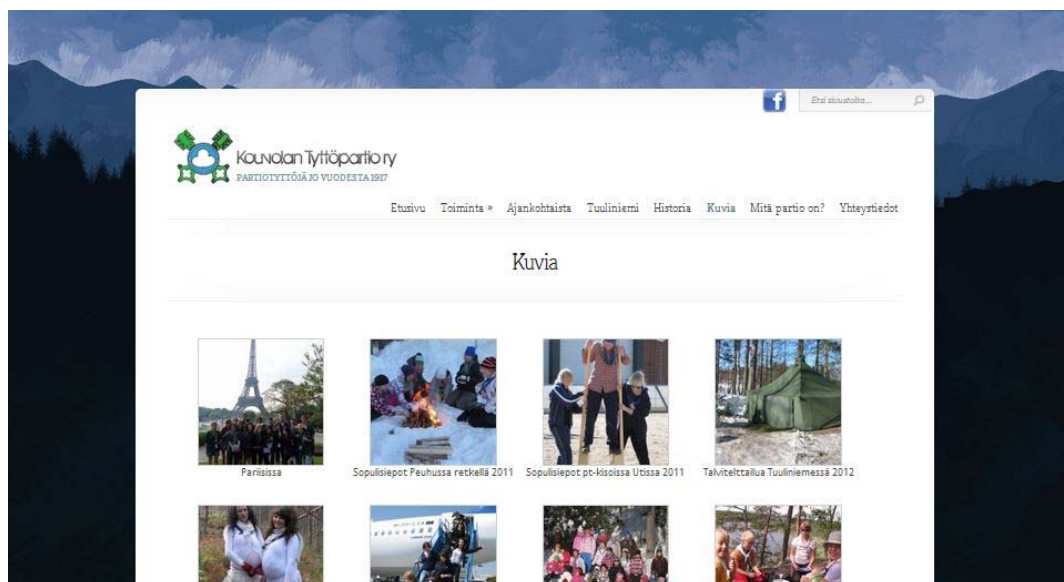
Etsi sivustolta...

Kouvolan Tyttöpartio ry
PARTIOTYTTÖJÄ JO VUODESTA 1917

Etusivu Toiminta » Ajankohtaista Tuulinierni Historia Kuvia Mitä partio on? Yhteystiedot

Kuvia

Pariisissa

Sopulisiepot Peuhussa retkellä 2011

Sopulisiepot pt-kisoissa Utissa 2011

Talviteltailua Tuuliniemessä 2012